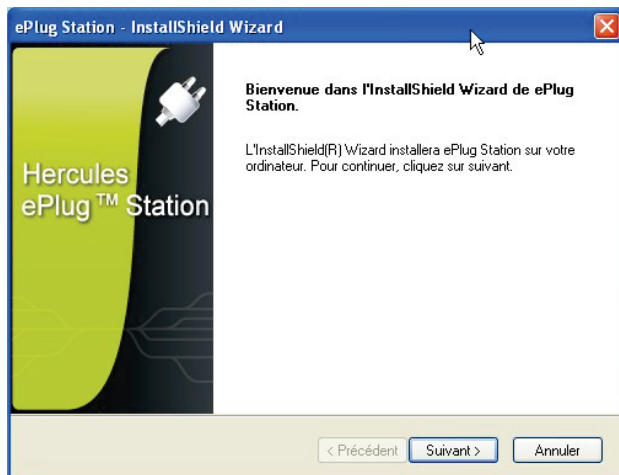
ePlug Station - InstallShield Wizard

Hercules ePlug™ Station

Bienvenue dans l'InstallShield Wizard de ePlug Station.

L'InstallShield(R) Wizard installera ePlug Station sur votre ordinateur. Pour continuer, cliquez sur suivant.

< Précédent
Suivant >
Annuler